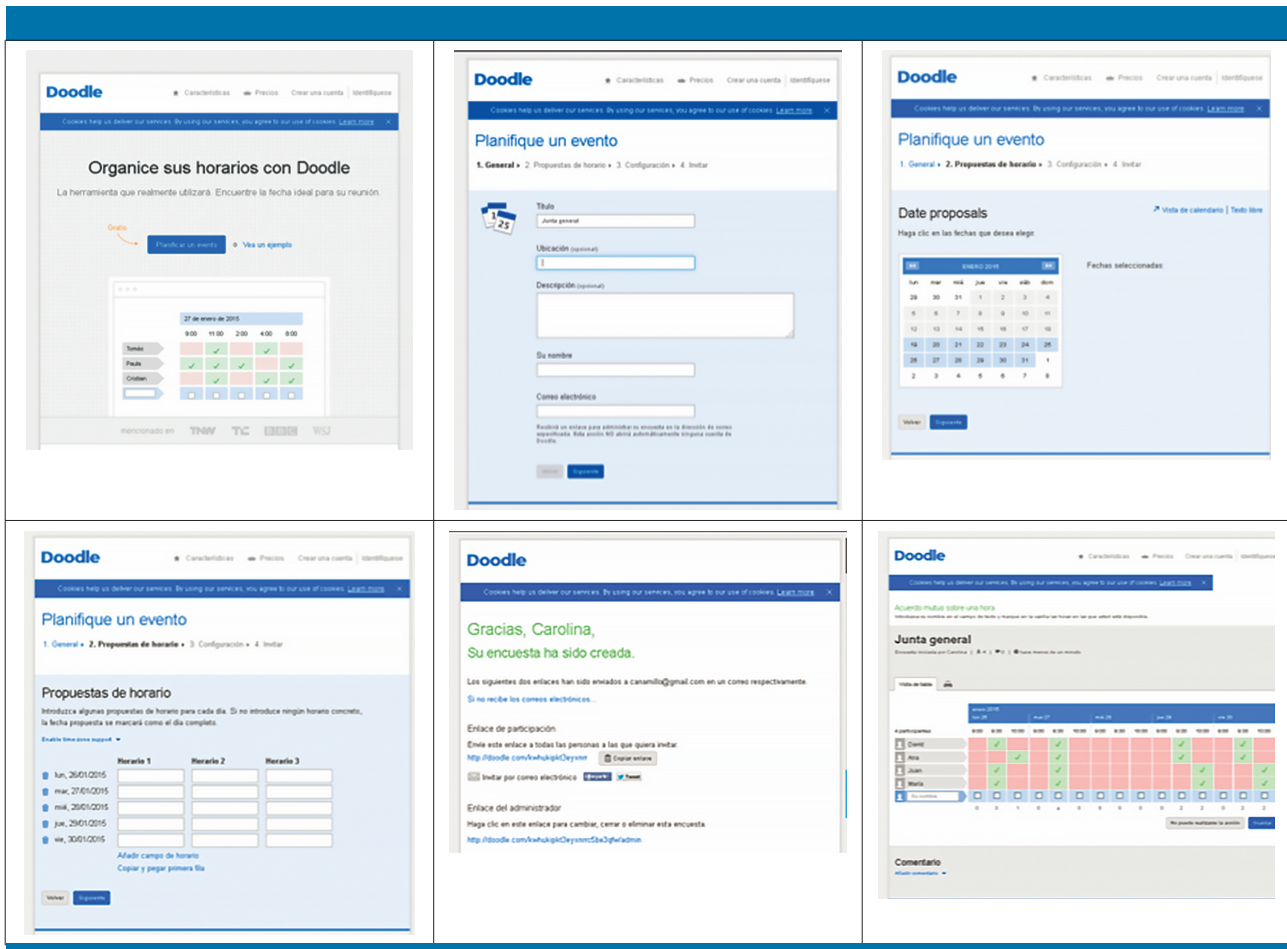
Doodle ★ Características Precios Crear una cuenta Identifíquese

Cookies help us deliver our services. By using our services, you agree to our use of cookies. Learn more ×

Organice sus horarios con Doodle

La herramienta que realmente utilizará. Encuentre la fecha ideal para su reunión.

Gratis

Planificar un evento Vea un ejemplo

27 de enero de 2015

9:00 11:00 2:00 4:00 8:00

Tomás
Paula
Cristian

mencionado en TNW TC BBC WSJ

Doodle ★ Características Precios Crear una cuenta Identifíquese

Cookies help us deliver our services. By using our services, you agree to our use of cookies. Learn more ×

Planifique un evento

1. General ▸ 2. Propuestas de horario ▸ 3. Configuración ▸ 4. Invitar

Título
Junta general

Ubicación (opcional)

Descripción (opcional)

Su nombre

Correo electrónico

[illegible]

Volver Siguiente

Doodle ★ Características Precios Crear una cuenta Identifíquese

Cookies help us deliver our services. By using our services, you agree to our use of cookies. Learn more ×

Planifique un evento

1. General ▸ 2. Propuestas de horario ▸ 3. Configuración ▸ 4. Invitar

Date proposals

Vista de calendario | Texto libre

Haga clic en las fechas que desea elegir.

ENERO 2015

| lun | mar | mié | jue | vie | sáb | dom |
|---|---|---|---|---|---|---|
| 29 | 30 | 31 | 1 | 2 | 3 | 4 |
| 5 | 6 | 7 | 8 | 9 | 10 | 11 |
| 12 | 13 | 14 | 15 | 16 | 17 | 18 |
| 19 | 20 | 21 | 22 | 23 | 24 | 25 |
| 26 | 27 | 28 | 29 | 30 | 31 | 1 |
| 2 | 3 | 4 | 5 | 6 | 7 | 8 |

Fechas seleccionadas:

Volver Siguiente

Doodle ★ Características Precios Crear una cuenta Identifíquese

Cookies help us deliver our services. By using our services, you agree to our use of cookies. Learn more ×

Planifique un evento

1. General ▸ 2. Propuestas de horario ▸ 3. Configuración ▸ 4. Invitar

Propuestas de horario

Introduzca algunas propuestas de horario para cada día. Si no introduce ningún horario concreto, la fecha propuesta se marcará como el día completo.

Enable time zone support ▾

Horario 1 Horario 2 Horario 3

lun, 26/01/2015
mar, 27/01/2015
mié, 28/01/2015
jue, 29/01/2015
vie, 30/01/2015

Añadir campo de horario
Copiar y pegar primera fila

Volver Siguiente

Doodle

Cookies help us deliver our services. By using our services, you agree to our use of cookies. Learn more ×

Gracias, Carolina,

Su encuesta ha sido creada.

Los siguientes dos enlaces han sido enviados a canamillo@gmail.com en un correo respectivamente.

Si no recibe los correos electrónicos...

Enlace de participación

Envíe este enlace a todas las personas a las que quiera invitar.

http://doodle.com/kwhukipkt3eyxnr Copiar enlace

Invitar por correo electrónico Compartir Tweet

Enlace del administrador

Haga clic en este enlace para cambiar, cerrar o eliminar esta encuesta.

http://doodle.com/kwhukipkt3eyxnrc5be3qfw/admin

Doodle ★ Características Precios Crear una cuenta Identifíquese

Cookies help us deliver our services. By using our services, you agree to our use of cookies. Learn more ×

Acuerdo mutuo sobre una hora

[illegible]

Junta general

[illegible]

Vista de tabla

enero 2015

4 participantes

David
Ana
Juan
María
Su nombre

No puedo realizar la acción Guardar

Comentario

Añadir comentario ▾